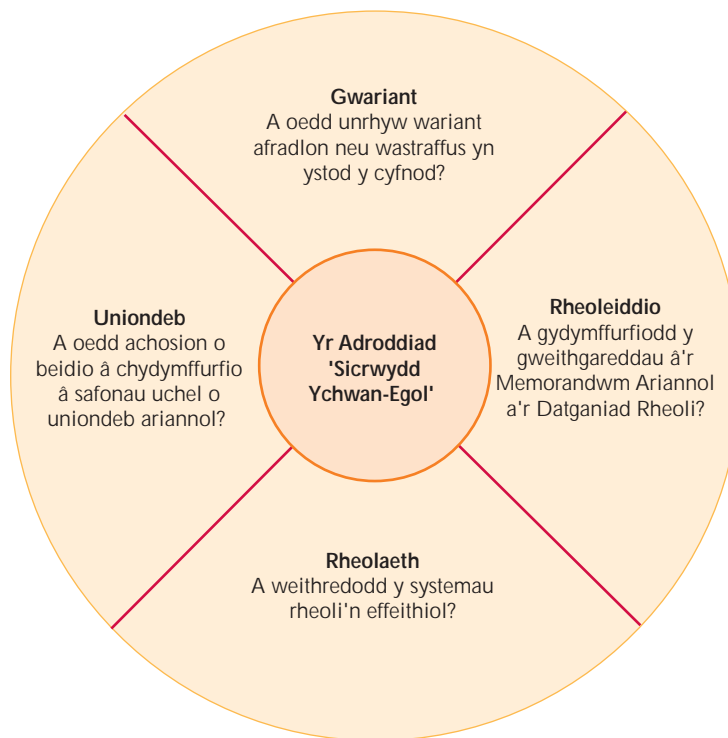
Gwariant
A oedd unrhyw wariant afradlon neu wastraffus yn ystod y cyfnod?

Uniondeb
A oedd achosion o beidio â chydymffurfio â safonau uchel o uniondeb ariannol?

Yr Adroddiad 'Sicrwydd Ychwan-Egol'

Rheoleiddio
A gydymffurfiodd y gweithgareddau â'r Memorandwm Ariannol a'r Datganiad Rheoli?

Rheolaeth
A weithredodd y systemau rheoli'n effeithiol?